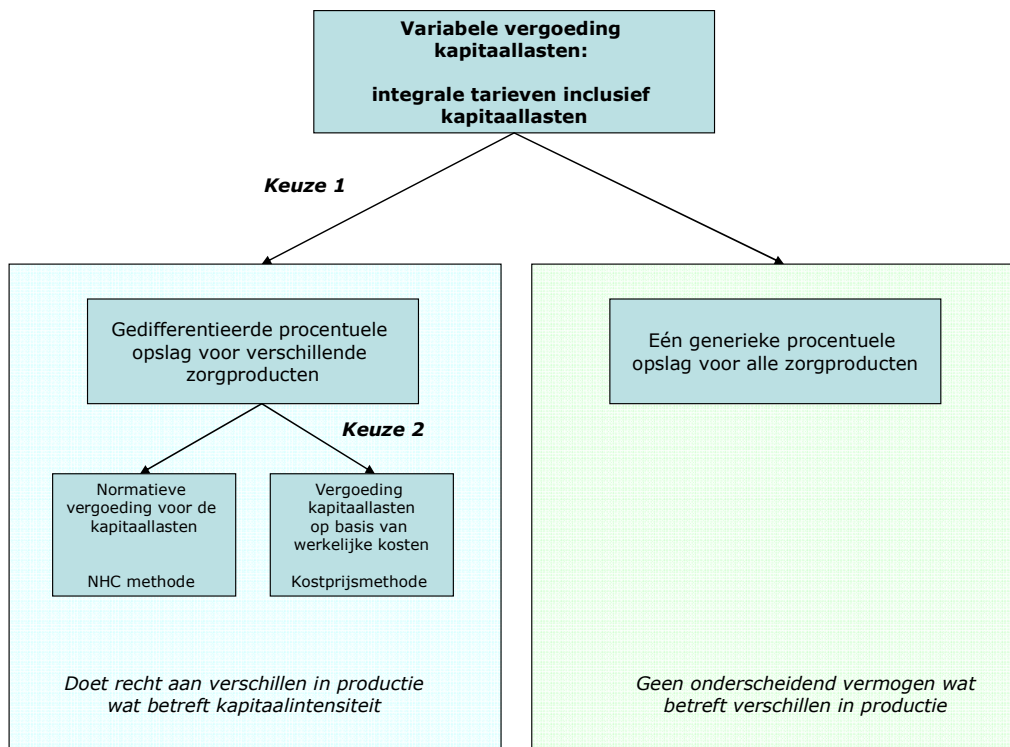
Variabele vergoeding kapitaallasten:

integrale tarieven inclusief kapitaallasten

Keuze 1

Gedifferentieerde procentuele opslag voor verschillende zorgproducten

Keuze 2

Normatieve vergoeding voor de kapitaallasten

NHC methode

Vergoeding kapitaallasten op basis van werkelijke kosten

Kostprijsmethode

Doet recht aan verschillen in productie wat betreft kapitaalintensiteit

Eén generieke procentuele opslag voor alle zorgproducten

Geen onderscheidend vermogen wat betreft verschillen in productie